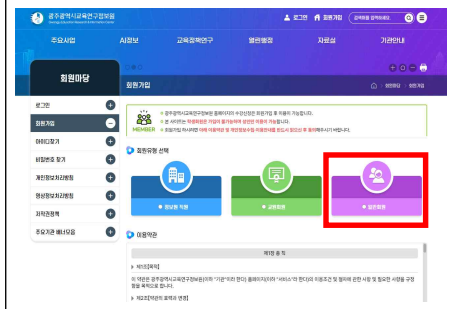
광주광역시교육연구정보원

로그인 회원가입 검색어를 입력하세요

주요사업 시정보 교육정책연구 열린행정 자료실 기관안내

회원마당

회원가입

로그인
회원가입
아이디찾기
비밀번호 찾기
개인정보처리방침
영상정보처리방침
저작권정책
주요기관 배너모음

MEMBER

회원유형 선택

정보통 직원
교원회원
일반회원

이용약관

제1장 총 칙